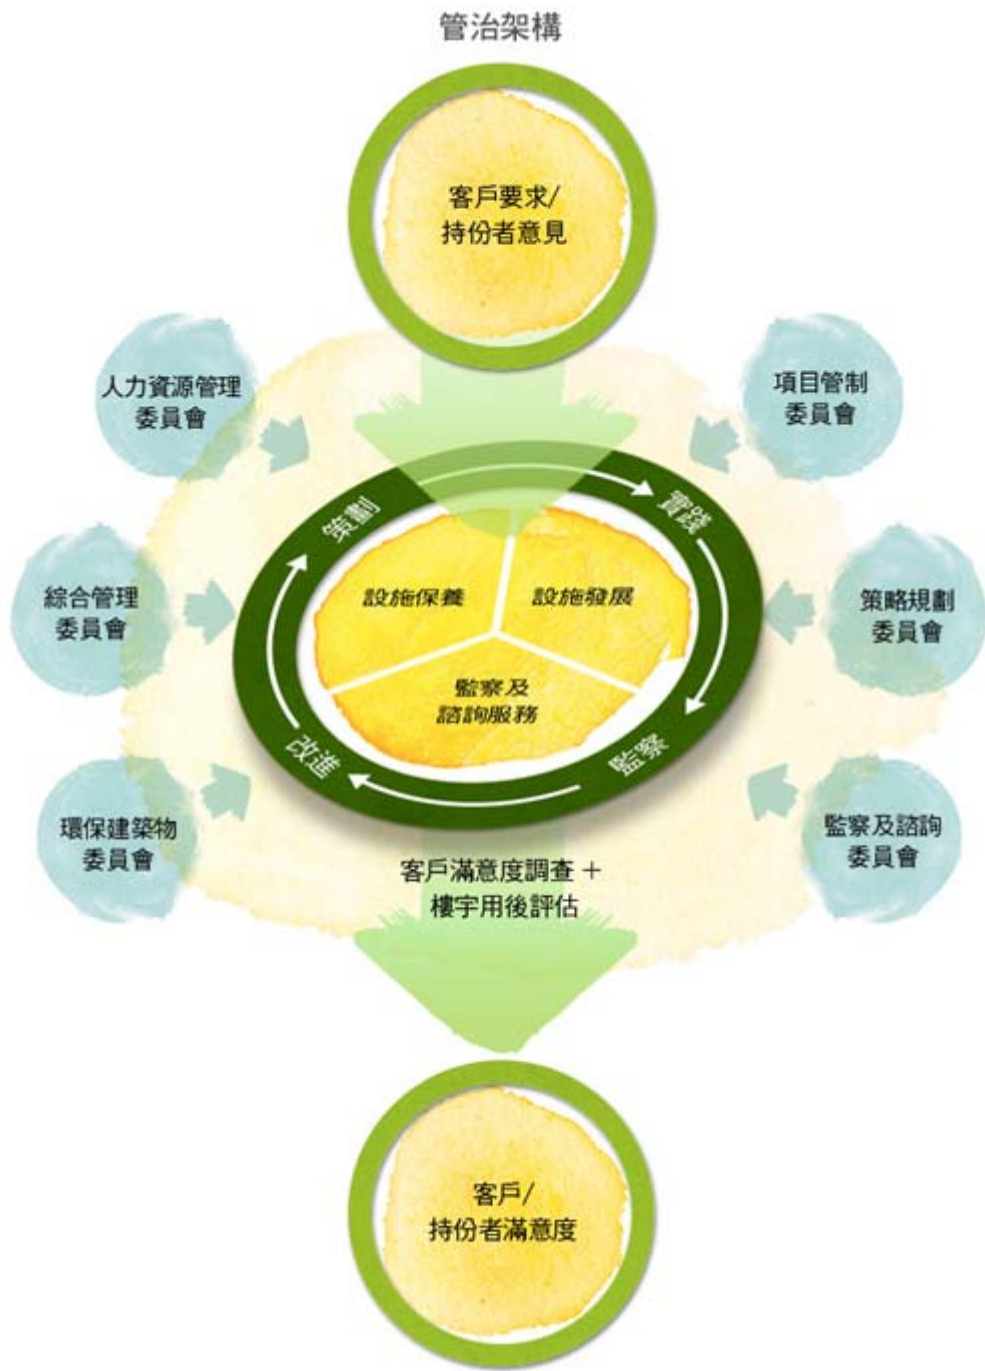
管治架構

客戶要求/
持份者意見

人力資源管理
委員會

項目管制
委員會

策劃

實踐

設施保養

設施發展

監察及
諮詢服務

綜合管理
委員會

策略規劃
委員會

改進

監察

環保建築物
委員會

監察及諮詢
委員會

客戶滿意度調查 +
樓宇用後評估

客戶/
持份者滿意度